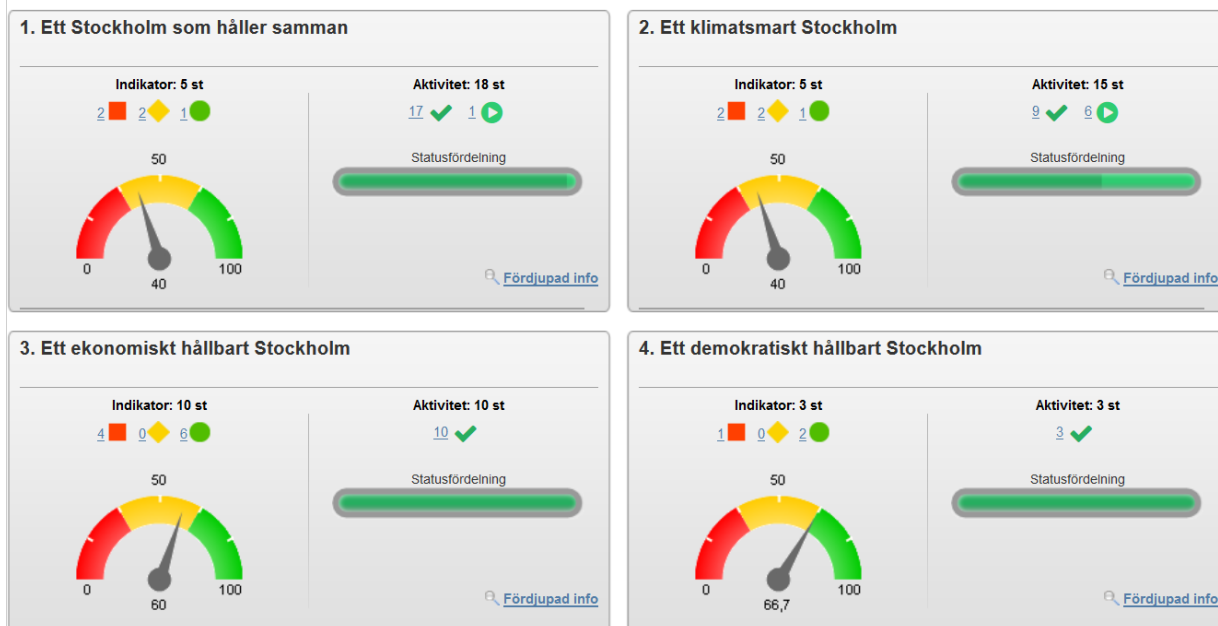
1. Ett Stockholm som håller samman

Indikator: 5 st
2 2 1

Aktivitet: 18 st
17 1

Statusfördelning

50
0 100
40

Fördjupad info

2. Ett klimatsmart Stockholm

Indikator: 5 st
2 2 1

Aktivitet: 15 st
9 6

Statusfördelning

50
0 100
40

Fördjupad info

3. Ett ekonomiskt hållbart Stockholm

Indikator: 10 st
4 0 6

Aktivitet: 10 st
10

Statusfördelning

50
0 100
60

Fördjupad info

4. Ett demokratiskt hållbart Stockholm

Indikator: 3 st
1 0 2

Aktivitet: 3 st
3

Statusfördelning

50
0 100
66,7

Fördjupad info